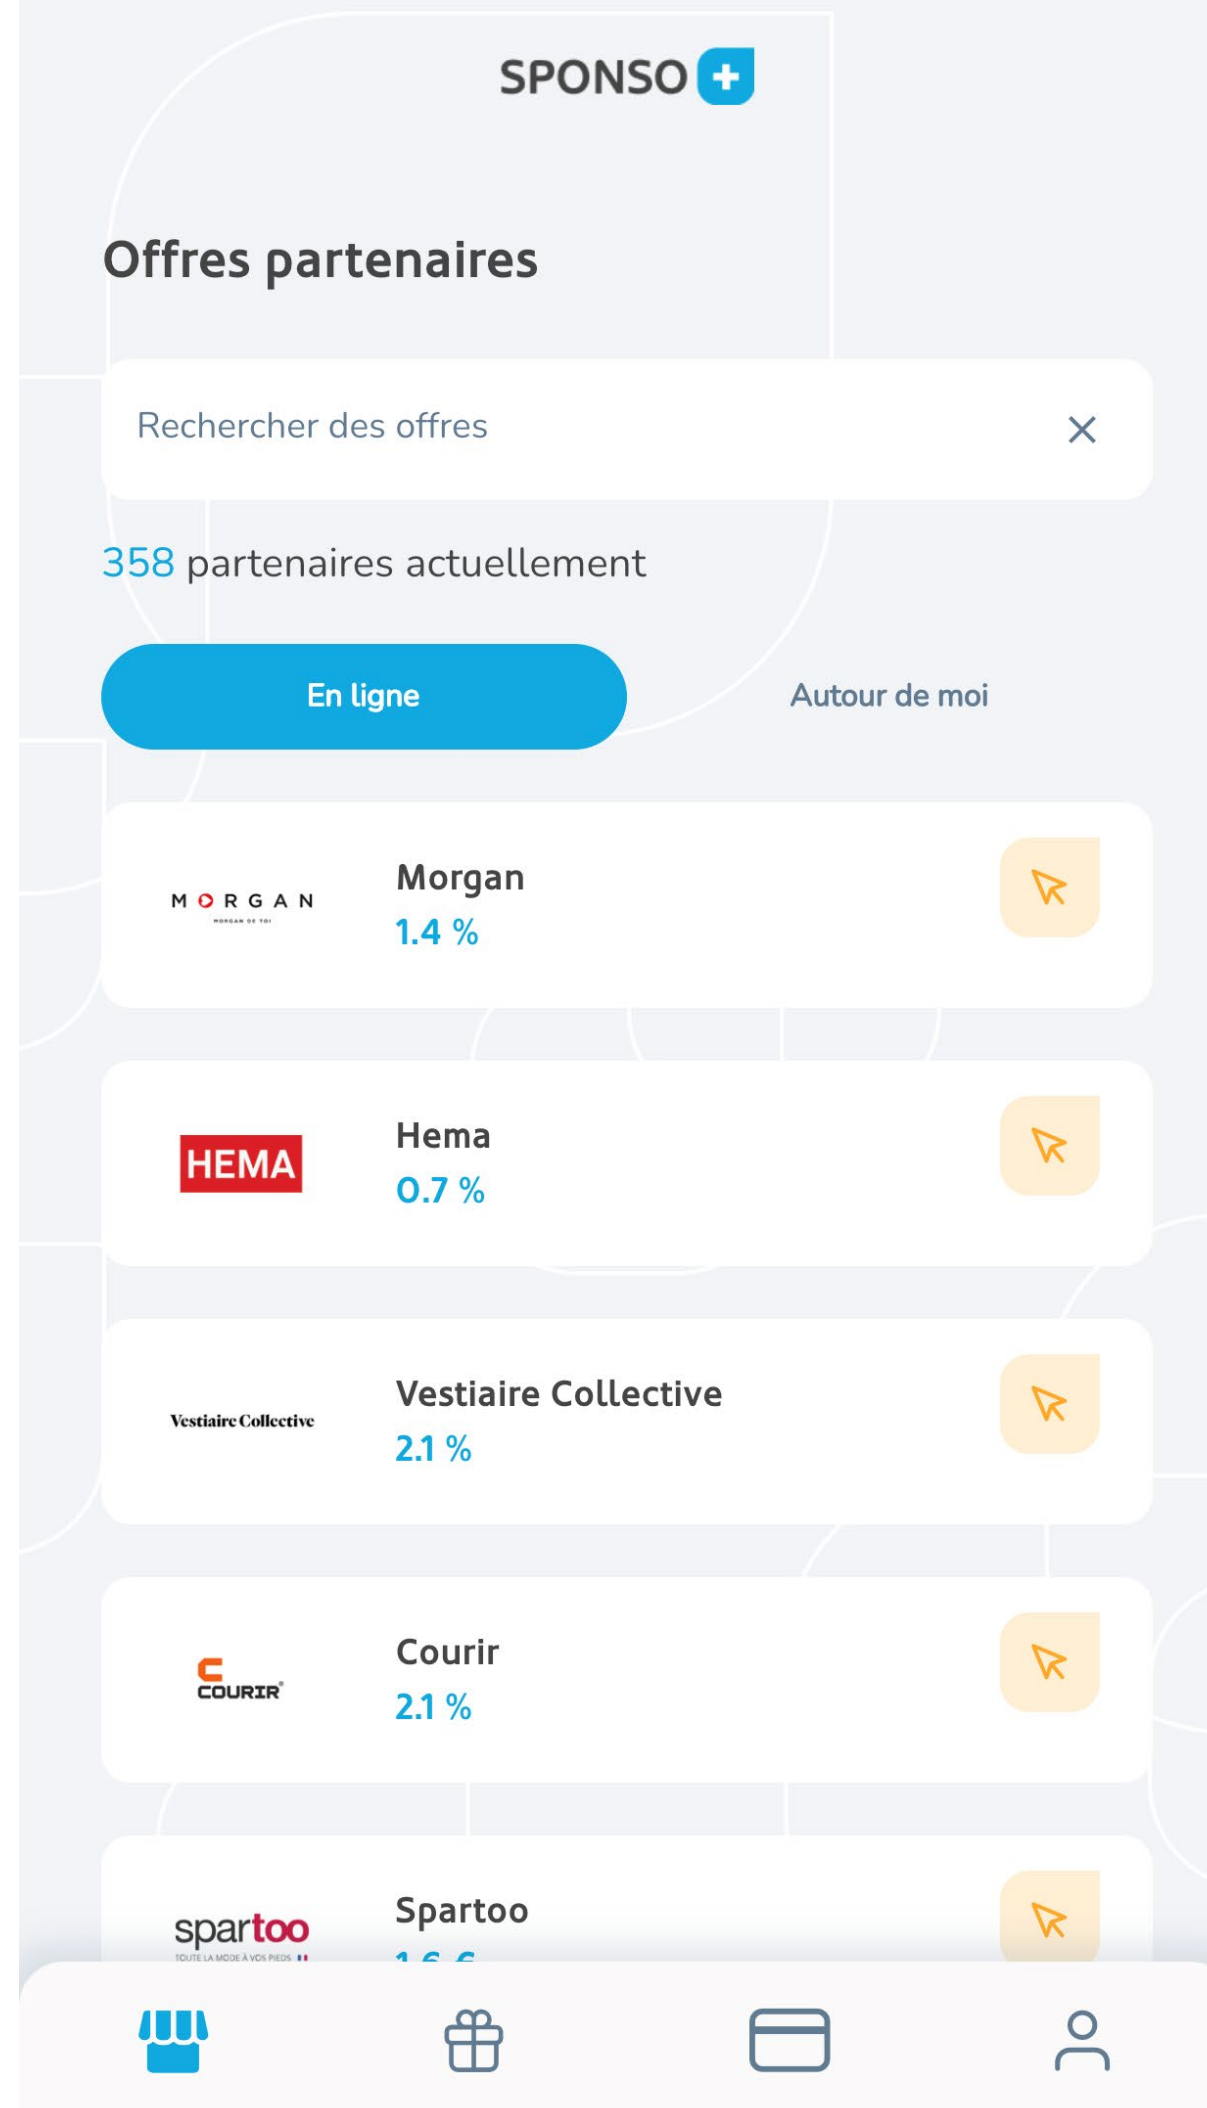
SPONSO +

Offres partenaires

Rechercher des offres ×

358 partenaires actuellement

En ligne

Autour de moi

MORGAN
MORGAN DE TOI

Morgan
1.4 %

HEMA

Hema
0.7 %

Vestiaire Collective

Vestiaire Collective
2.1 %

COURIR

Courir
2.1 %

spartoo
TOUTE LA MODE À VOS PIEDS

Spartoo
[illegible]